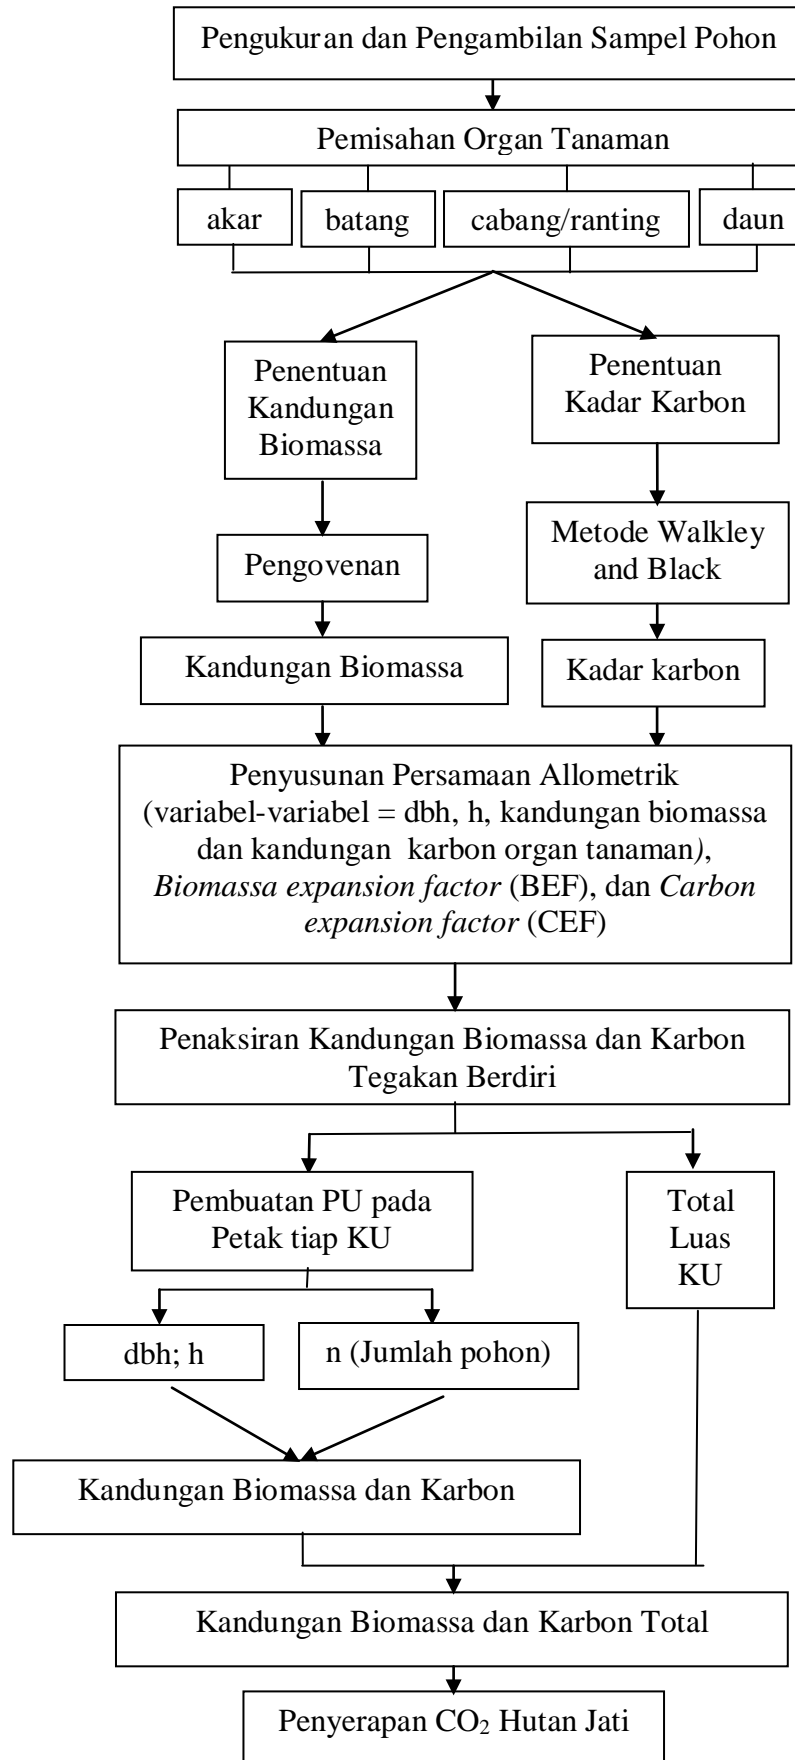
Pengukuran dan Pengambilan Sampel Pohon

Pemisahan Organ Tanaman

akar

batang

cabang/ranting

daun

Penentuan Kandungan Biomassa

Penentuan Kadar Karbon

Pengovenan

Metode Walkley and Black

Kandungan Biomassa

Kadar karbon

Penyusunan Persamaan Allometrik (variabel-variabel = dbh, h, kandungan biomassa dan kandungan karbon organ tanaman), *Biomassa expansion factor* (BEF), dan *Carbon expansion factor* (CEF)

Penaksiran Kandungan Biomassa dan Karbon Tegakan Berdiri

Pembuatan PU pada Petak tiap KU

Total Luas KU

dbh; h

n (Jumlah pohon)

Kandungan Biomassa dan Karbon

Kandungan Biomassa dan Karbon Total

Penyerapan $CO_2$ Hutan Jati